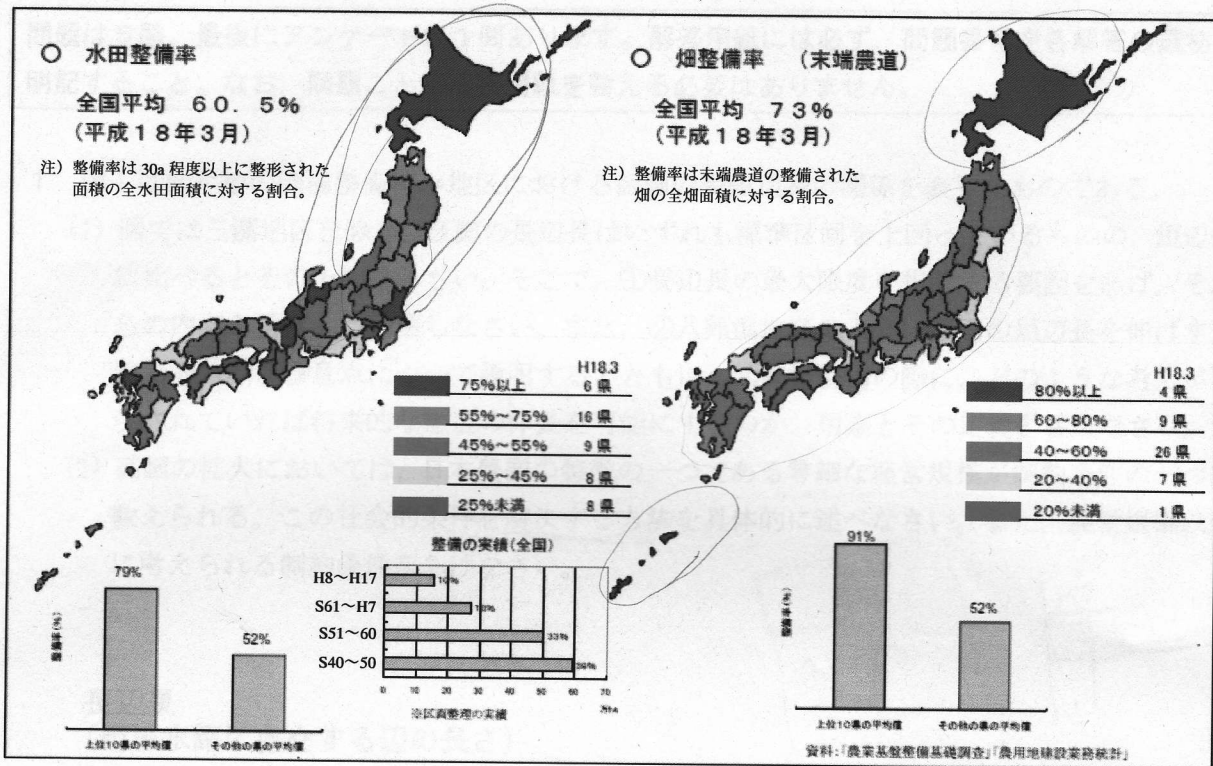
○ 水田整備率

全国平均 60.5%
(平成18年3月)

注) 整備率は30a程度以上に整形された面積の全水田面積に対する割合。

H18.3

| | |
|---|---|
| 75%以上 | 6県 |
| 55%~75% | 16県 |
| 45%~55% | 9県 |
| 25%~45% | 8県 |
| 25%未満 | 8県 |

79%

52%

整備率(%)

上位10県の平均値

その他の県の平均値

整備の実績(全国)

H8~H17 10%

S61~H7 18%

S51~60 33%

S40~50 39%

0 10 20 30 40 50 60 70

※区画整理の実績

○ 畑整備率 (末端農道)

全国平均 73%
(平成18年3月)

注) 整備率は末端農道の整備された畑の全畑面積に対する割合。

H18.3

| | |
|---|---|
| 80%以上 | 4県 |
| 60~80% | 9県 |
| 40~60% | 26県 |
| 20~40% | 7県 |
| 20%未満 | 1県 |

91%

52%

整備率(%)

上位10県の平均値

その他の県の平均値

資料:「農業基盤整備基礎調査」「農用地建設業務統計」